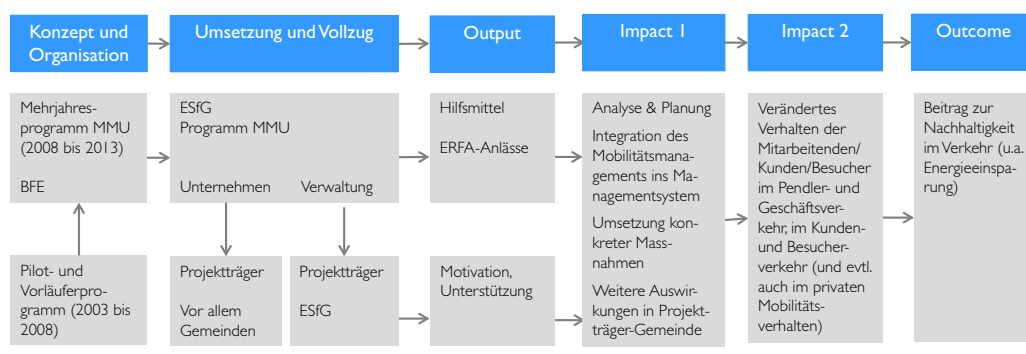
Konzept und Organisation

Umsetzung und Vollzug

Output

Impact 1

Impact 2

Outcome

Mehrjahresprogramm MMU (2008 bis 2013)

BFE

Pilot- und Vorläuferprogramm (2003 bis 2008)

ESfG
Programm MMU

Unternehmen

Verwaltung

Projektträger

Vor allem Gemeinden

Projektträger

ESfG

Hilfsmittel

ERFA-Anlässe

Motivation, Unterstützung

Analyse & Planung

Integration des Mobilitätsmanagements ins Managementsystem

Umsetzung konkreter Massnahmen

Weitere Auswirkungen in Projektträger-Gemeinde

Verändertes Verhalten der Mitarbeitenden/ Kunden/Besucher im Pendler- und Geschäftsverkehr, im Kunden- und Besucherverkehr (und evtl. auch im privaten Mobilitätsverhalten)

Beitrag zur Nachhaltigkeit im Verkehr (u.a. Energieeinsparung)